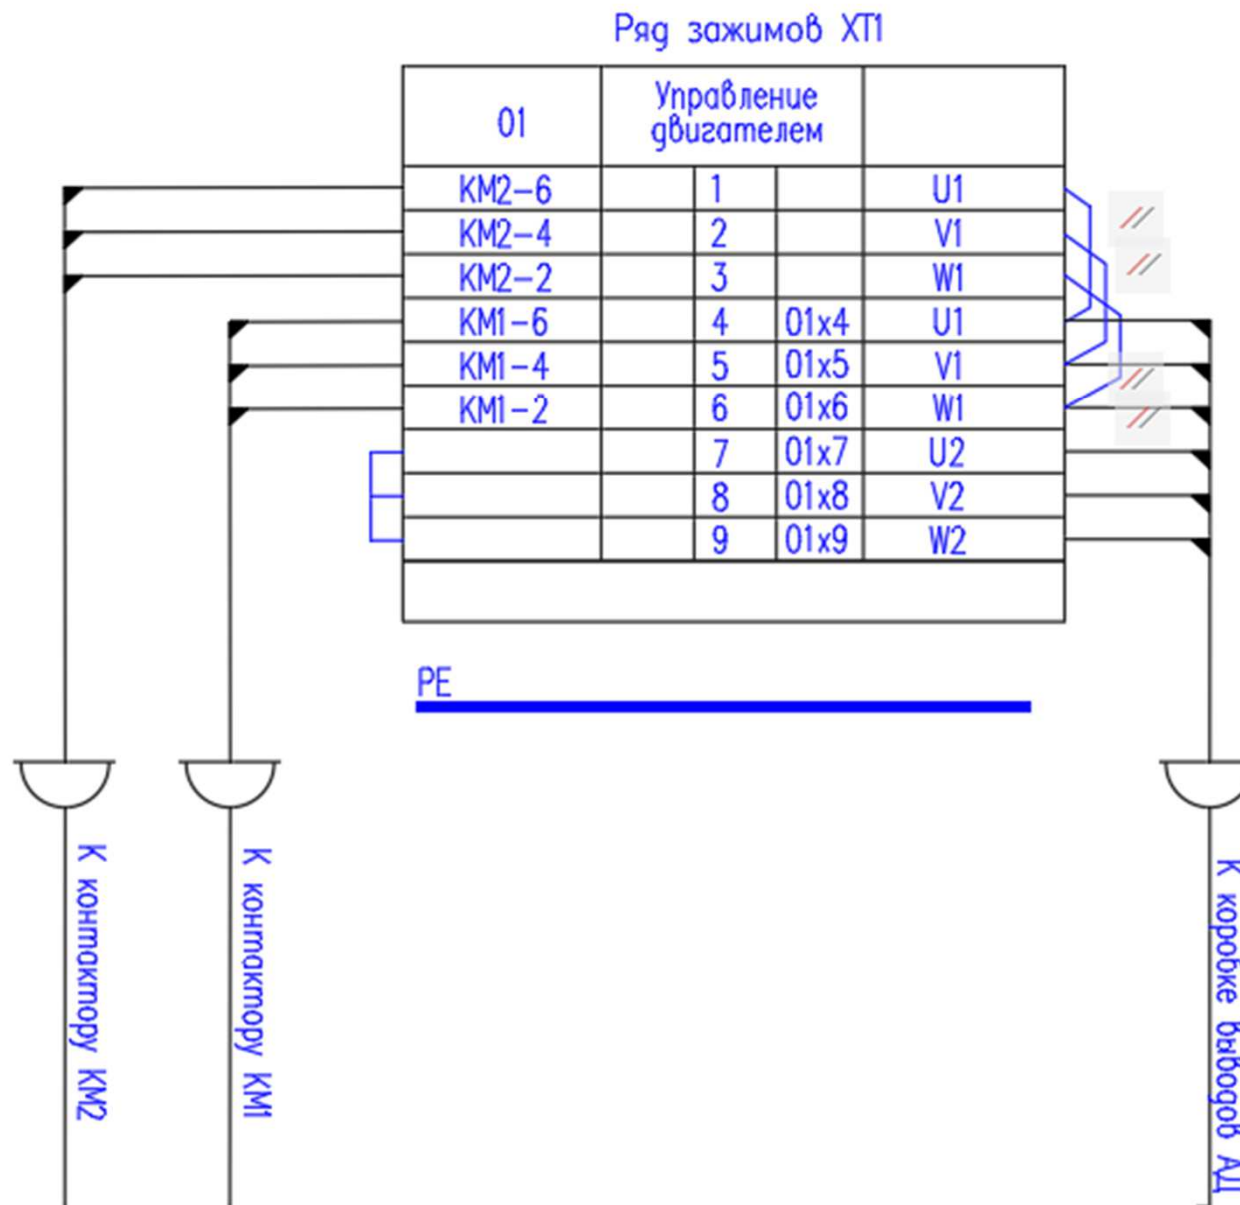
Ряд зажимов XT1

| 01 | Управление двигателем | | | |
|---|---|---|---|---|
| KM2-6 | | 1 | | U1 |
| KM2-4 | | 2 | | V1 |
| KM2-2 | | 3 | | W1 |
| KM1-6 | | 4 | 01x4 | U1 |
| KM1-4 | | 5 | 01x5 | V1 |
| KM1-2 | | 6 | 01x6 | W1 |
| | | 7 | 01x7 | U2 |
| | | 8 | 01x8 | V2 |
| | | 9 | 01x9 | W2 |

PE

К контактору KM2

К контактору KM1

К коробке выводов АД